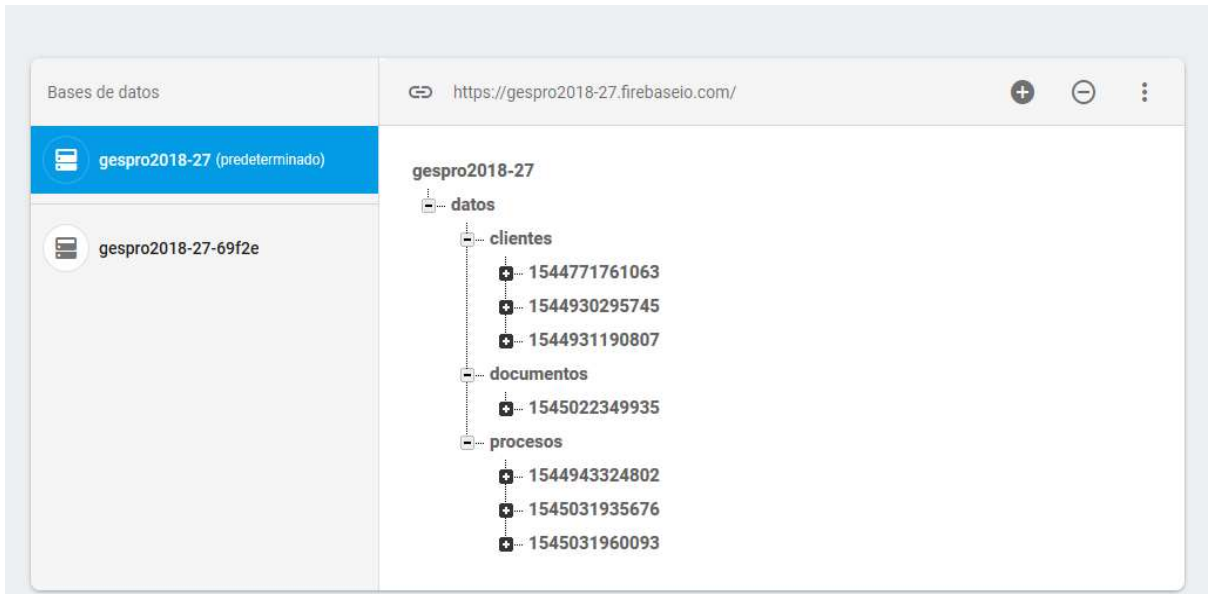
Bases de datos

gespro2018-27 (predeterminado)

gespro2018-27-69f2e

https://gespro2018-27.firebaseio.com/

gespro2018-27
datos
clientes
1544771761063
1544930295745
1544931190807
documentos
1545022349935
procesos
1544943324802
1545031935676
1545031960093